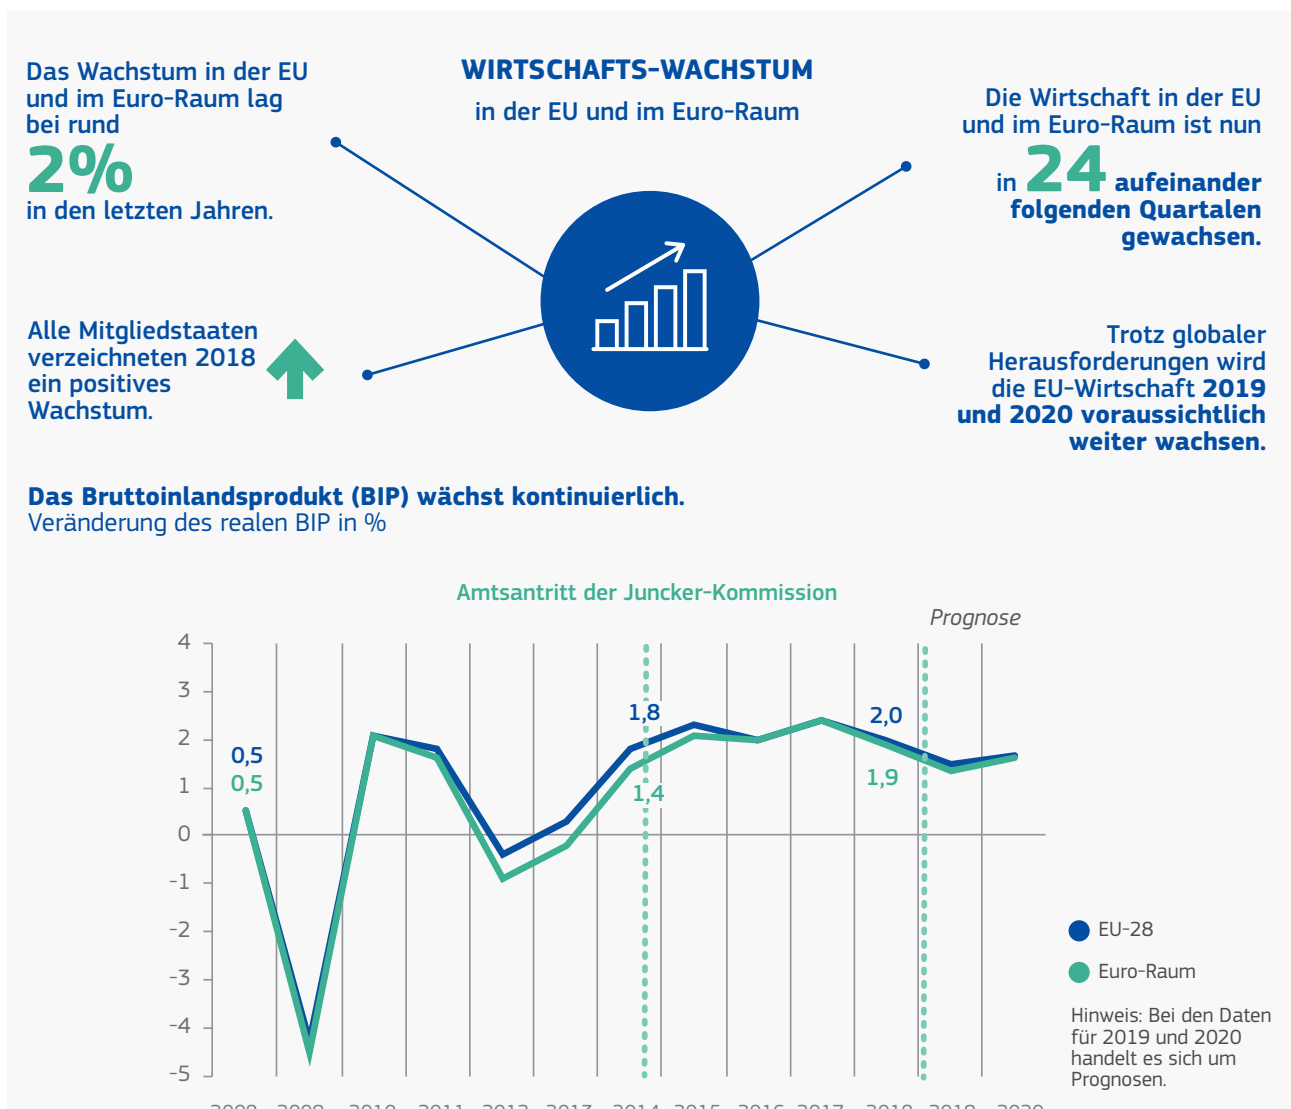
Das Wachstum in der EU und im Euro-Raum lag bei rund

2%

in den letzten Jahren.

WIRTSCHAFTS-WACHSTUM

in der EU und im Euro-Raum

Die Wirtschaft in der EU und im Euro-Raum ist nun in 24 aufeinander folgenden Quartalen gewachsen.

Alle Mitgliedstaaten verzeichneten 2018 ein positives Wachstum.

Trotz globaler Herausforderungen wird die EU-Wirtschaft 2019 und 2020 voraussichtlich weiter wachsen.

Das Bruttoinlandsprodukt (BIP) wächst kontinuierlich.
Veränderung des realen BIP in %

Amtsantritt der Juncker-Kommission

Prognose

4
3
2
1
0
-1
-2
-3
-4
-5

0,5
0,5
1,8
1,4
2,0
1,9

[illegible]

EU-28

Euro-Raum

Hinweis: Bei den Daten für 2019 und 2020 handelt es sich um Prognosen.